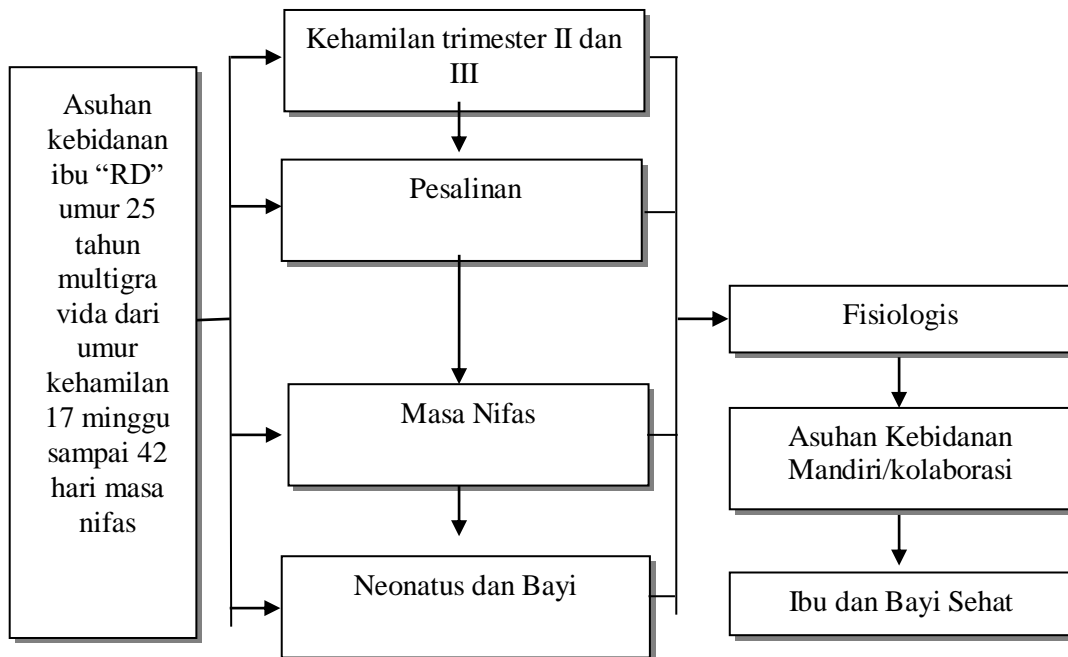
Asuhan kebidanan ibu “RD” umur 25 tahun multigra vida dari umur kehamilan 17 minggu sampai 42 hari masa nifas

Kehamilan trimester II dan III

Pesalinan

Masa Nifas

Neonatus dan Bayi

Fisiologis

Asuhan Kebidanan Mandiri/kolaborasi

Ibu dan Bayi Sehat